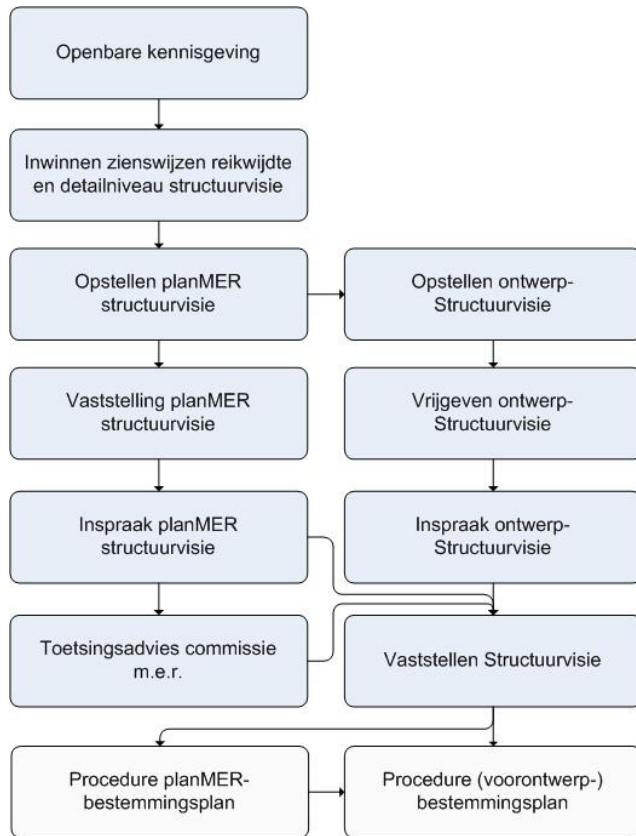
Openbare kennisgeving

Inwinnen zienswijzen reikwijdte en detailniveau structuurvisie

Opstellen planMER structuurvisie

Opstellen ontwerp-Structuurvisie

Vaststelling planMER structuurvisie

Vrijgeven ontwerp-Structuurvisie

Inspraak planMER structuurvisie

Inspraak ontwerp-Structuurvisie

Toetsingsadvies commissie m.e.r.

Vaststellen Structuurvisie

Procedure planMER-bestemmingsplan

Procedure (voorontwerp-) bestemmingsplan